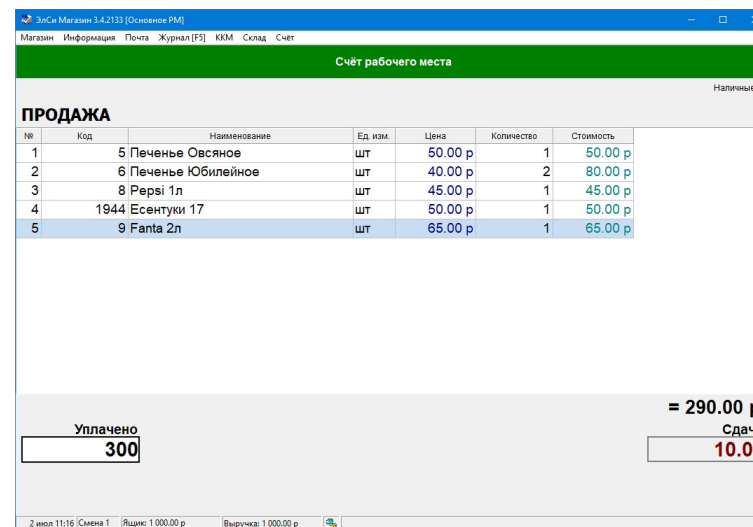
ЭлСи Магазин 3.4.2133 [Основное РМ]

Магазин Информация Почта Журнал [F5] ККМ Склад Счёт

Счёт рабочего места

Наличные

ПРОДАЖА

| № | Код | Наименование | Ед. изм. | Цена | Количество | Стоимость |
|---|---|---|---|---|---|---|
| 1 | 5 | Печенье Овсяное | шт | 50.00 р | 1 | 50.00 р |
| 2 | 6 | Печенье Юбилейное | шт | 40.00 р | 2 | 80.00 р |
| 3 | 8 | Pepsi 1л | шт | 45.00 р | 1 | 45.00 р |
| 4 | 1944 | Есентуки 17 | шт | 50.00 р | 1 | 50.00 р |
| 5 | 9 | Fanta 2л | шт | 65.00 р | 1 | 65.00 р |

= 290.00 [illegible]

Уплачено
300

Сдач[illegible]
10.0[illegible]

2 июл 11:16 Смена 1 Ящик: 1 000.00 р Выручка: 1 000.00 р